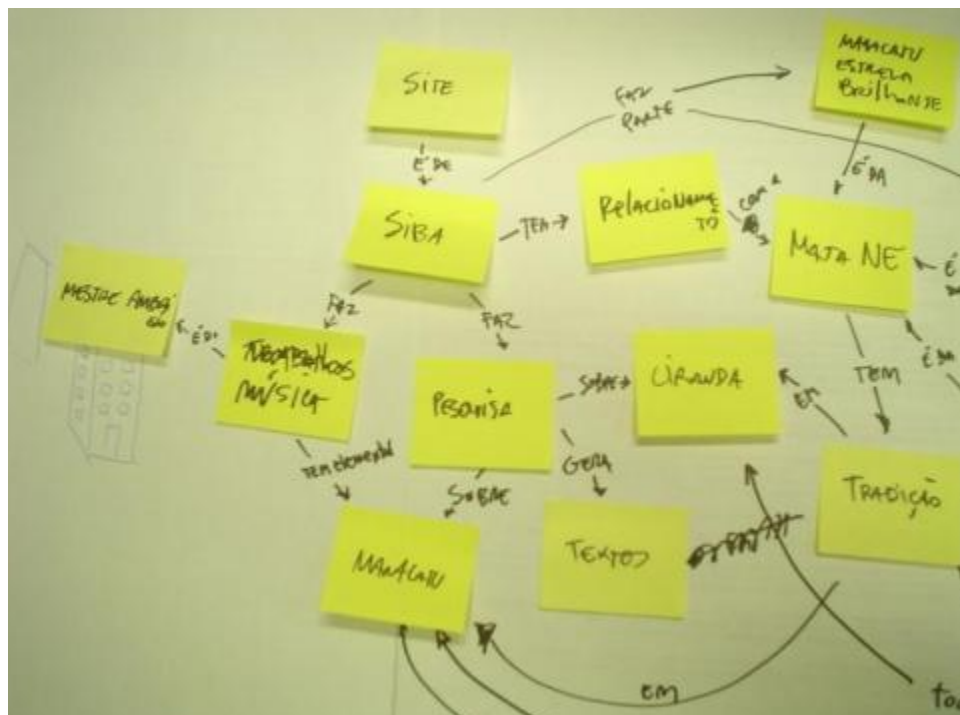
SITE

MARACATU ESTRELA Brilhante

FAZ PARTE

É DE

É DA

SIBA

TEM

RelacioName TO

COM A

MATA NE

É

MESTRE AMBRÓSIO

É DO

FAZ

FAZ

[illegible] MÚSICA

PESQUISA

SOBRE

CIRANDA

TEM

É DA

EM

TEM ELEMENTO

GERA

SOBRE

TRADIÇÃO

MARACATU

TEXTOS

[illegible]

EM

TO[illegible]